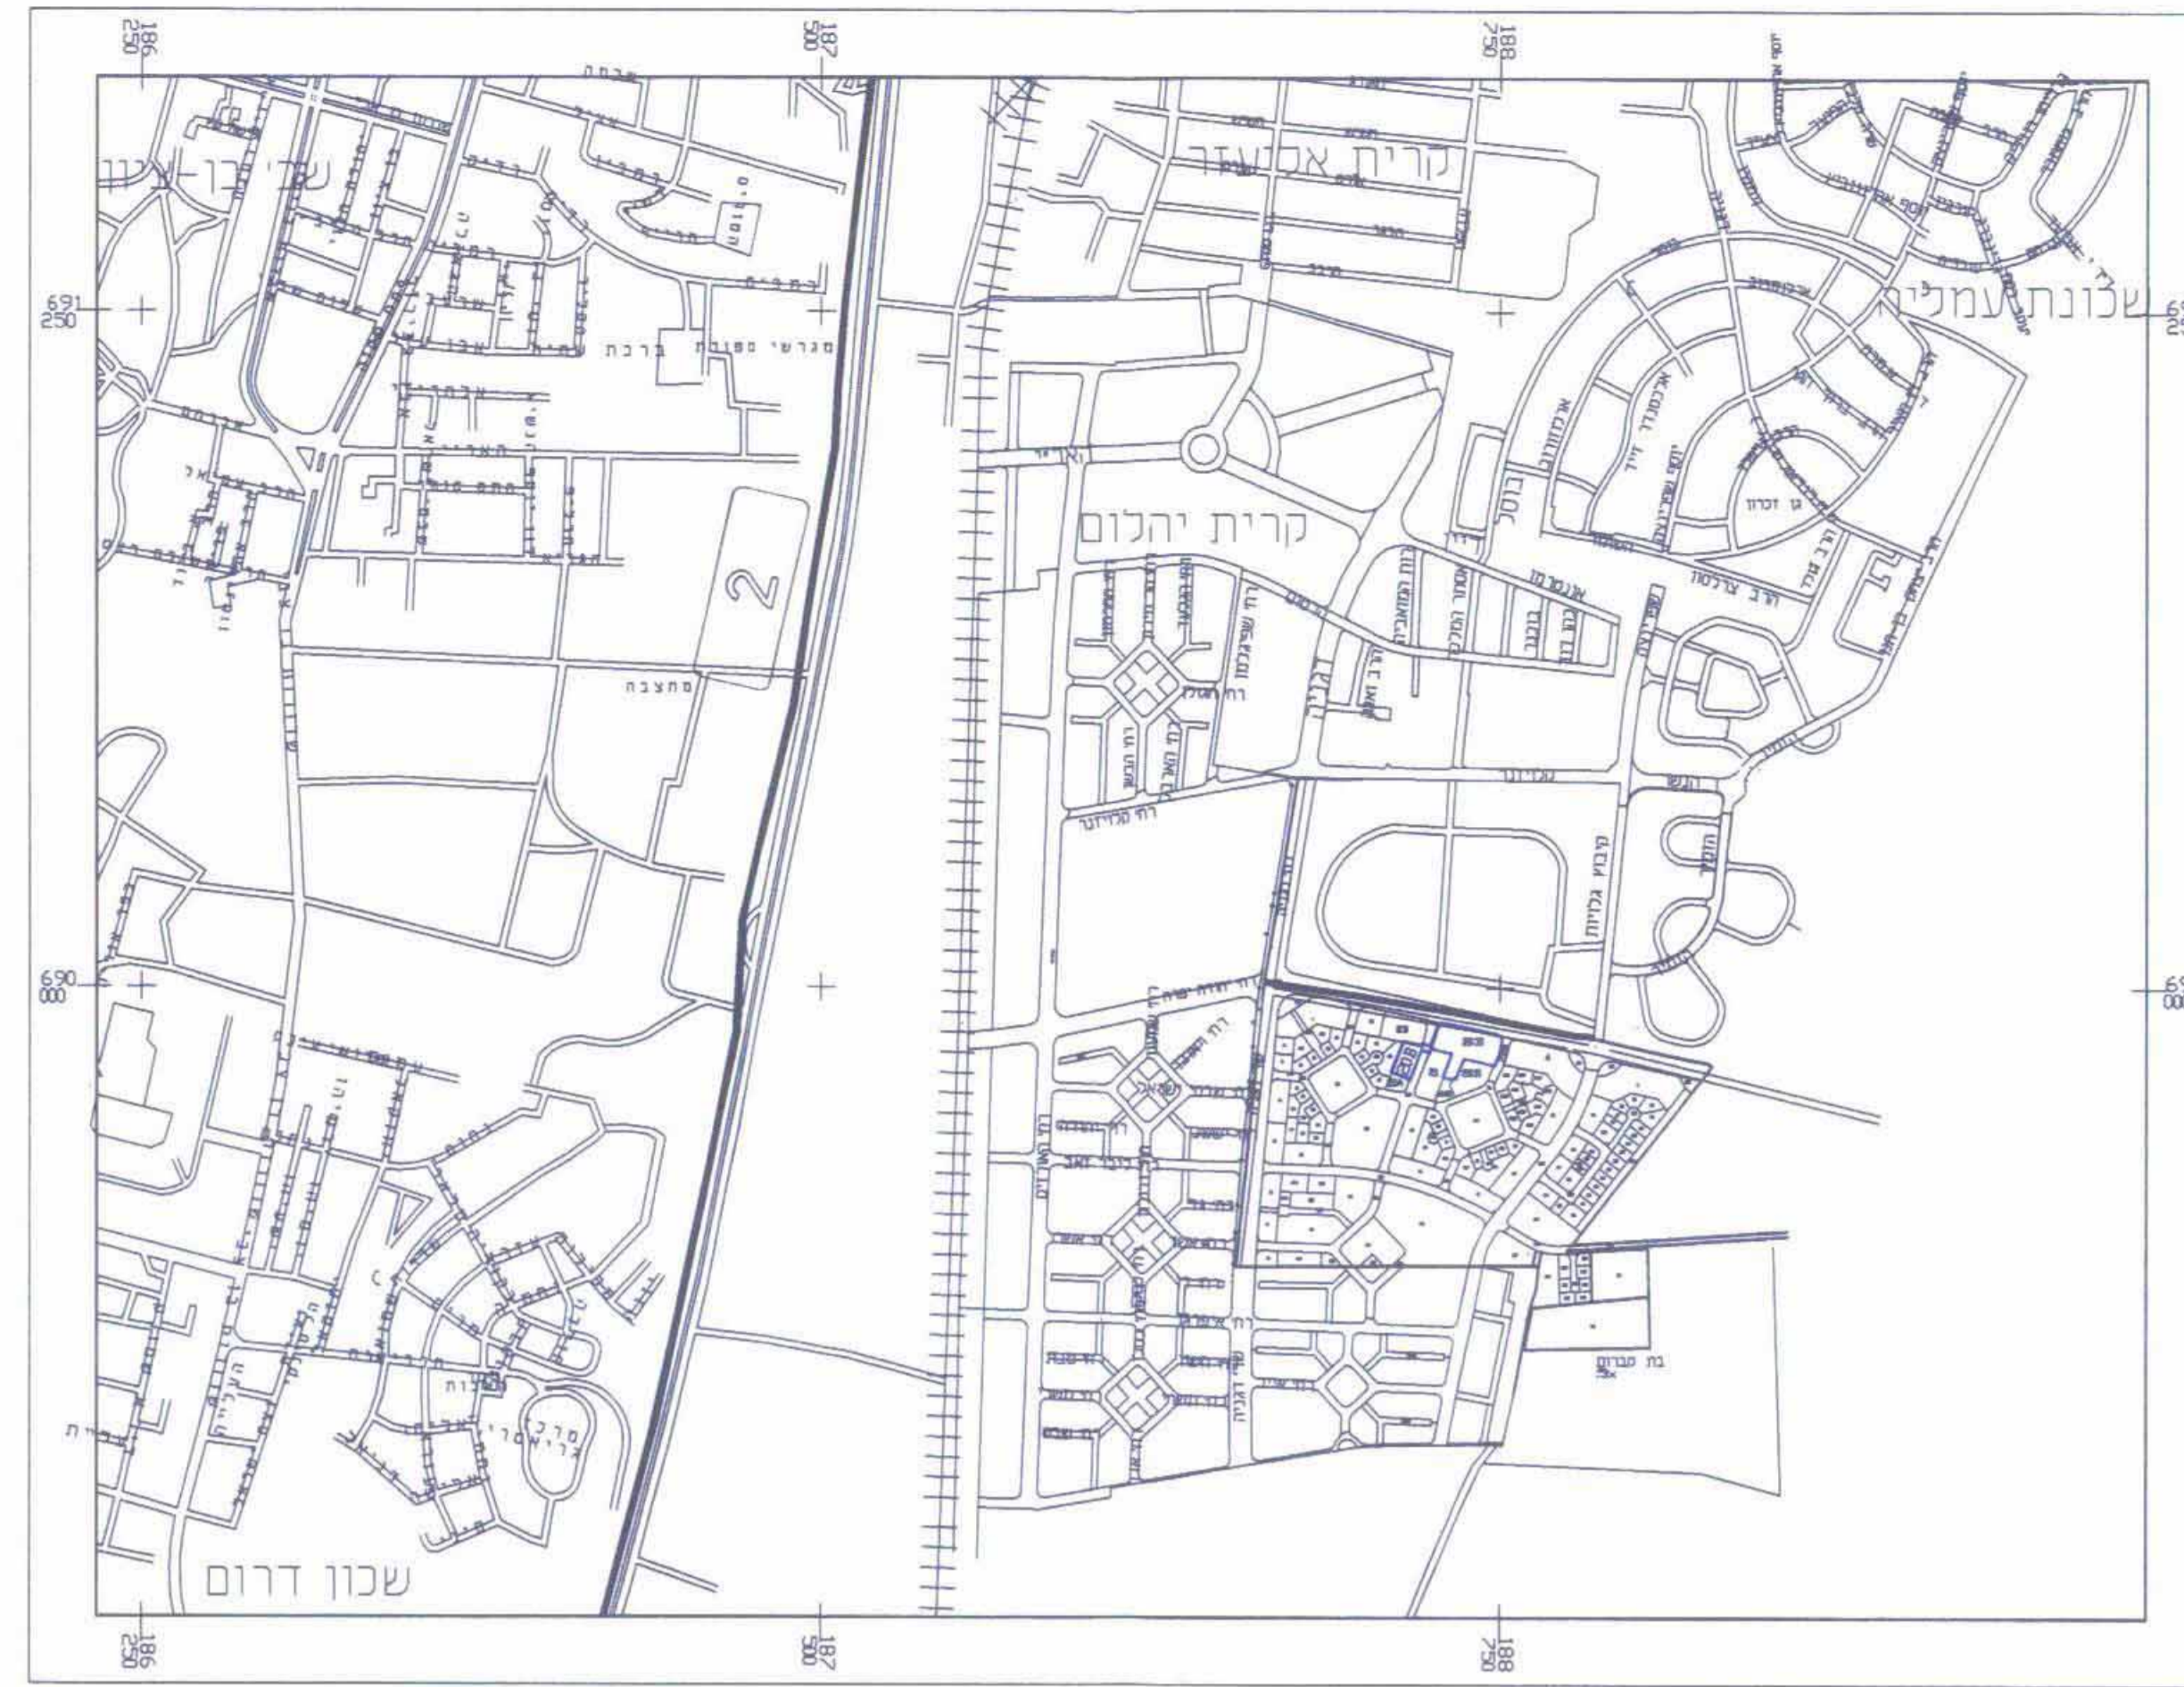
186
250

187
500

188
750

691
250

690
000

קרית אליעזר

שכונת עמלים

קרית יהלום

שכון דרום

מגרשי ספורט

ברכת

מחצבה

2

בסל

גן זכרון

הרב צרלסון

קיבוץ גלויות

אנטוקולסקי

רח' סלודקה

בית קברות

ת

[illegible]

186
250

187
500

188
750